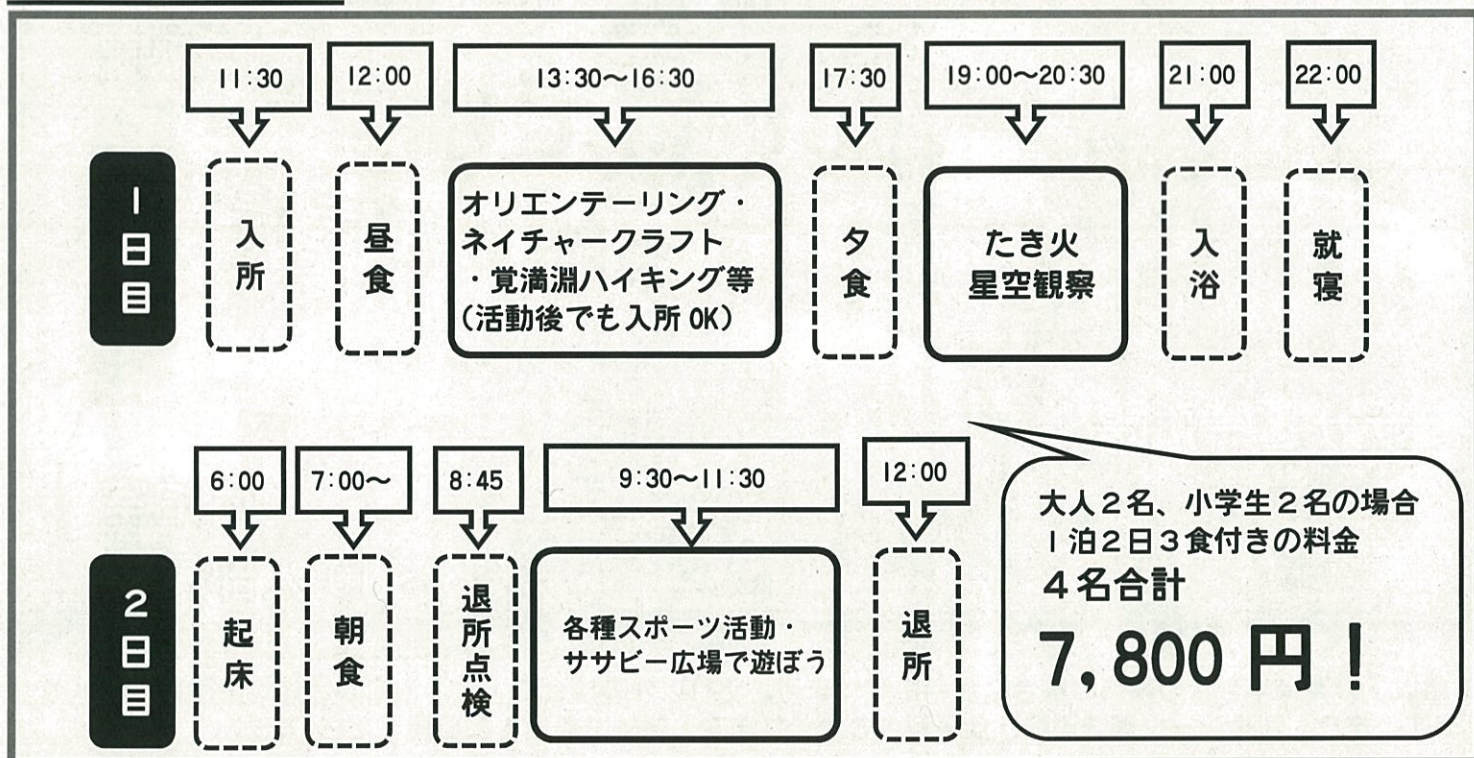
1日目

11:30
入所

12:00
昼食

13:30〜16:30
オリエンテーリング・ネイチャークラフト・覚満淵ハイキング等（活動後でも入所OK）

17:30
夕食

19:00〜20:30
たき火
星空観察

21:00
入浴

22:00
就寝

2日目

6:00
起床

7:00〜
朝食

8:45
退所点検

9:30〜11:30
各種スポーツ活動・ササビー広場で遊ぼう

12:00
退所

大人2名、小学生2名の場合
1泊2日3食付きの料金
4名合計
7,800円！